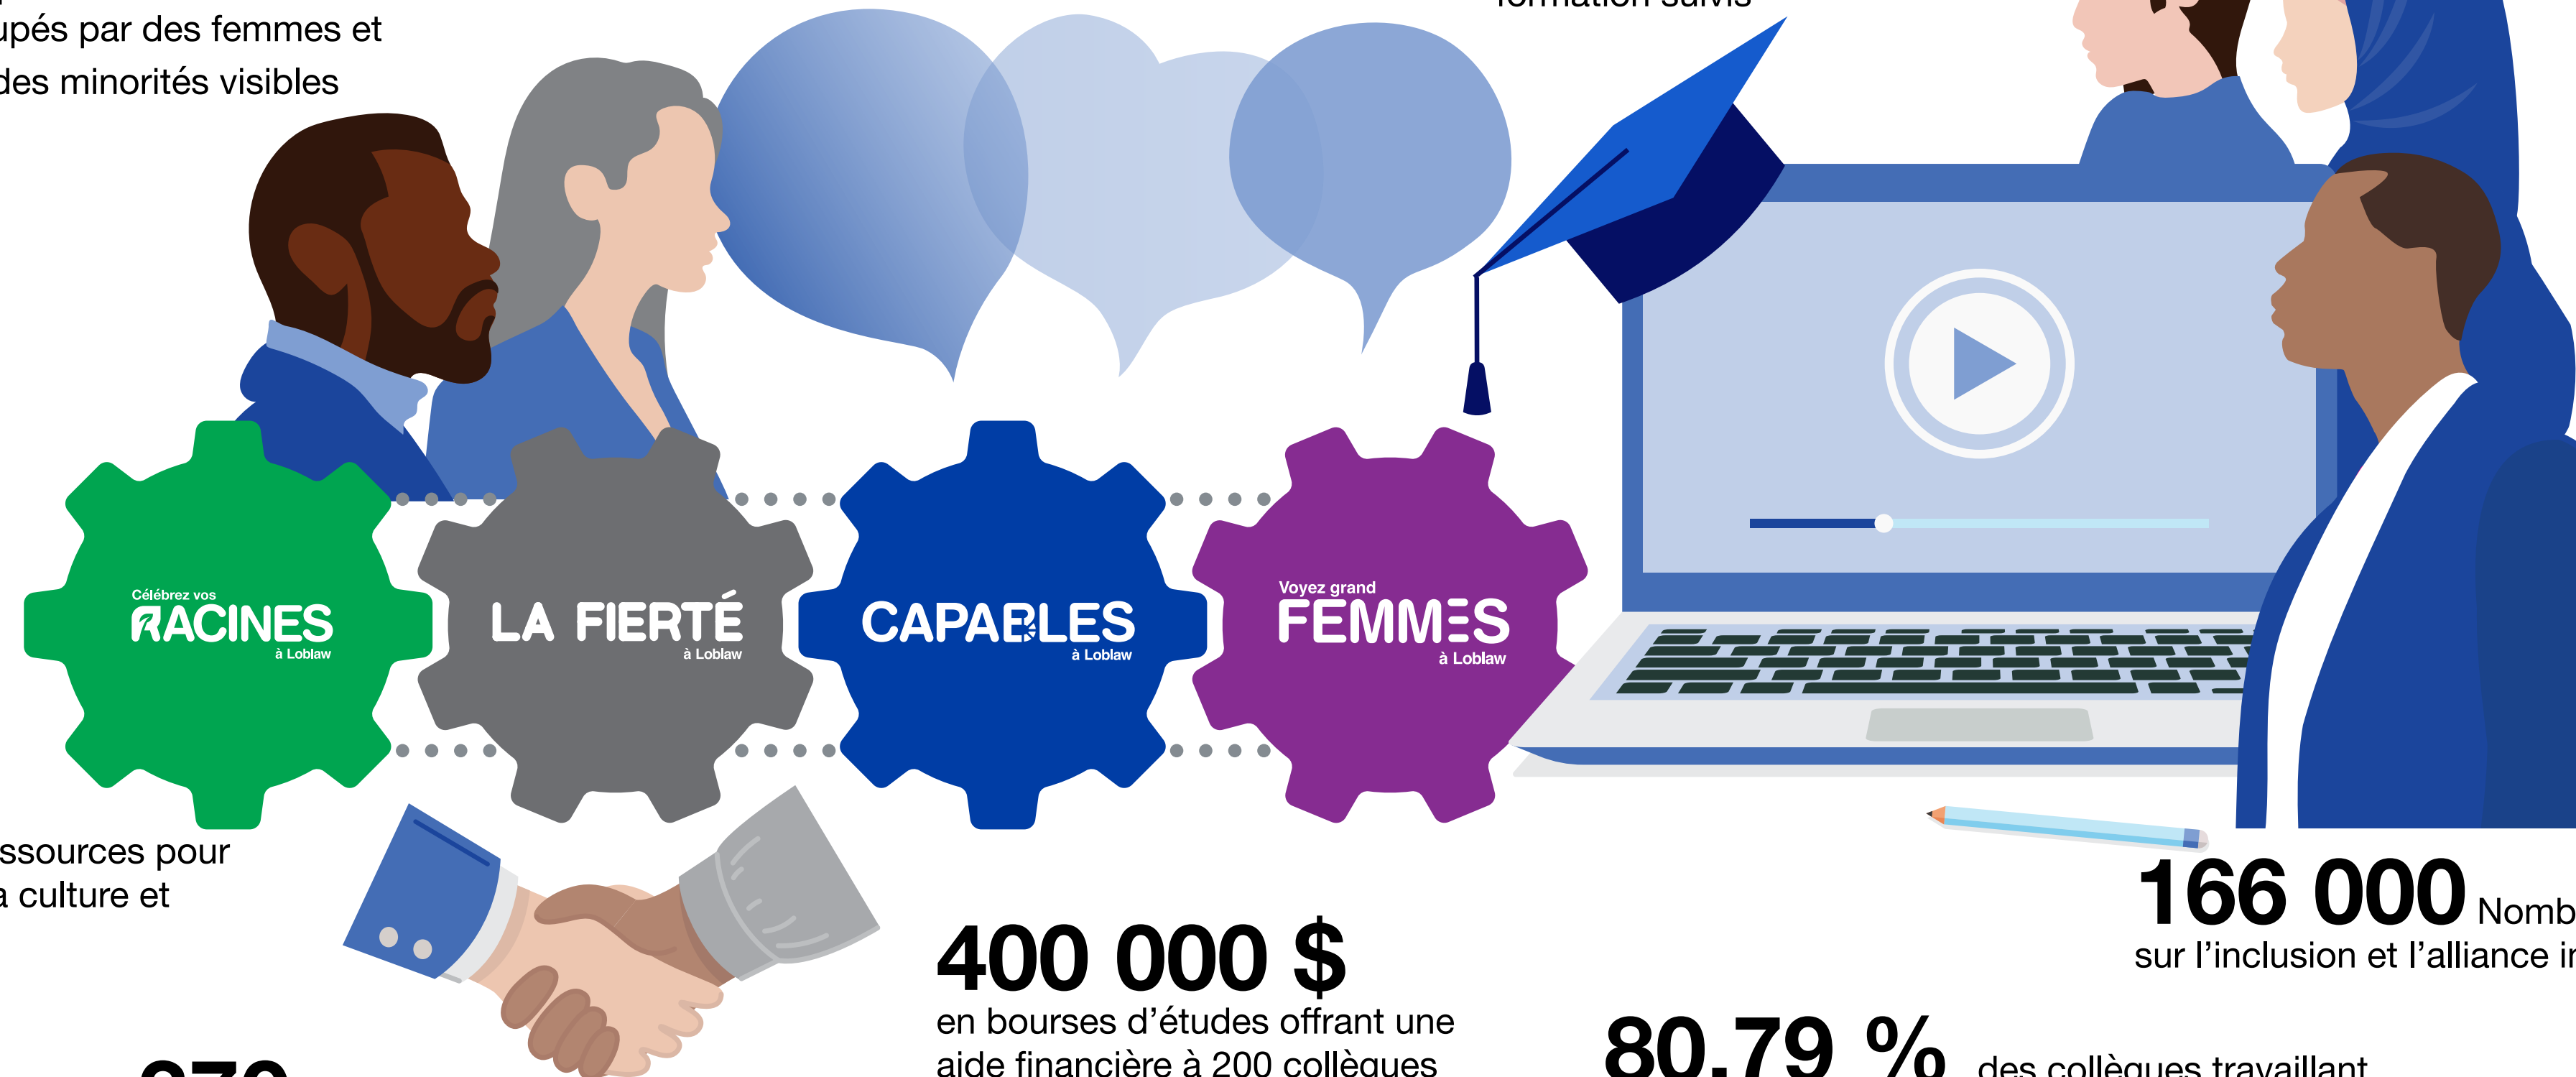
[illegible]upés par des femmes et des minorités visibles

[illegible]formation suivis

Célébrez vos RACINES à Loblaw

LA FIERTÉ à Loblaw

CAPABLES à Loblaw

Voyez grand FEMMES à Loblaw

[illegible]ssources pour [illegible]a culture et

166 000 Nomb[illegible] sur l'inclusion et l'alliance i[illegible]

400 000 $ en bourses d'études offrant une aide financière à 200 collègues

80,79 % des collègues travaillant

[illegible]